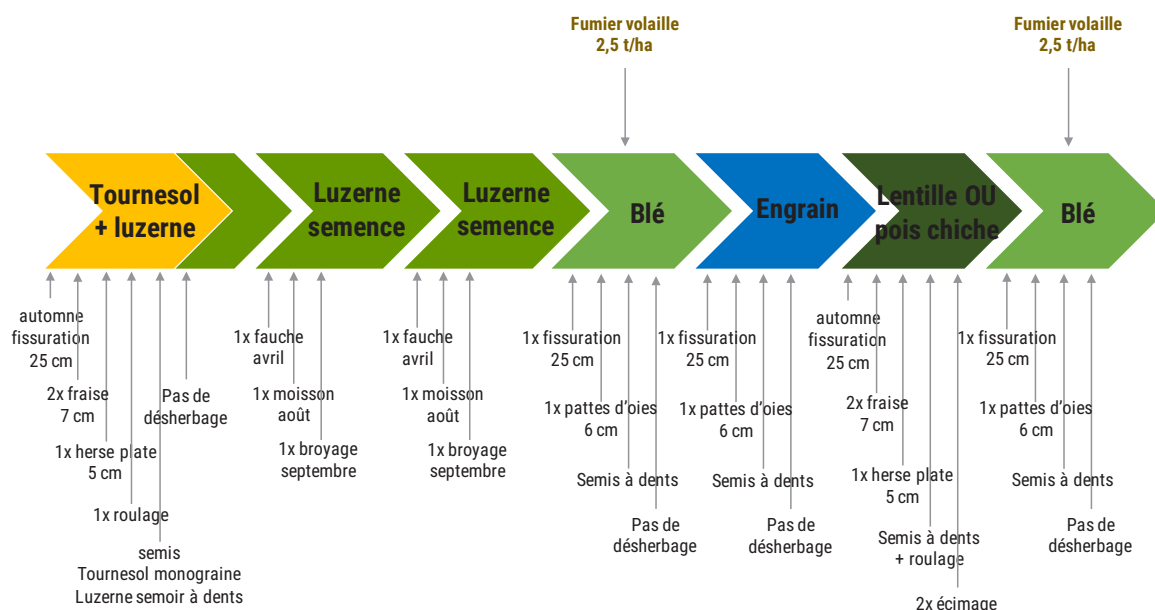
Fumier volaille
2,5 t/ha

Fumier volaille
2,5 t/ha

Tournesol + luzerne

Luzerne semence

Luzerne semence

Blé

Engrain

Lentille OU pois chiche

Blé

automne fissuration 25 cm

2x fraise 7 cm

1x herse plate 5 cm

1x roulage

semis Tournesol monograine Luzerne semoir à dents

Pas de désherbage

1x fauche avril

1x moisson août

1x broyage septembre

1x fauche avril

1x moisson août

1x broyage septembre

1x fissuration 25 cm

1x pattes d'oies 6 cm

Semis à dents

Pas de désherbage

1x fissuration 25 cm

1x pattes d'oies 6 cm

Semis à dents

Pas de désherbage

automne fissuration 25 cm

2x fraise 7 cm

1x herse plate 5 cm

Semis à dents + roulage

2x écimage

1x fissuration 25 cm

1x pattes d'oies 6 cm

Semis à dents

Pas de désherbage